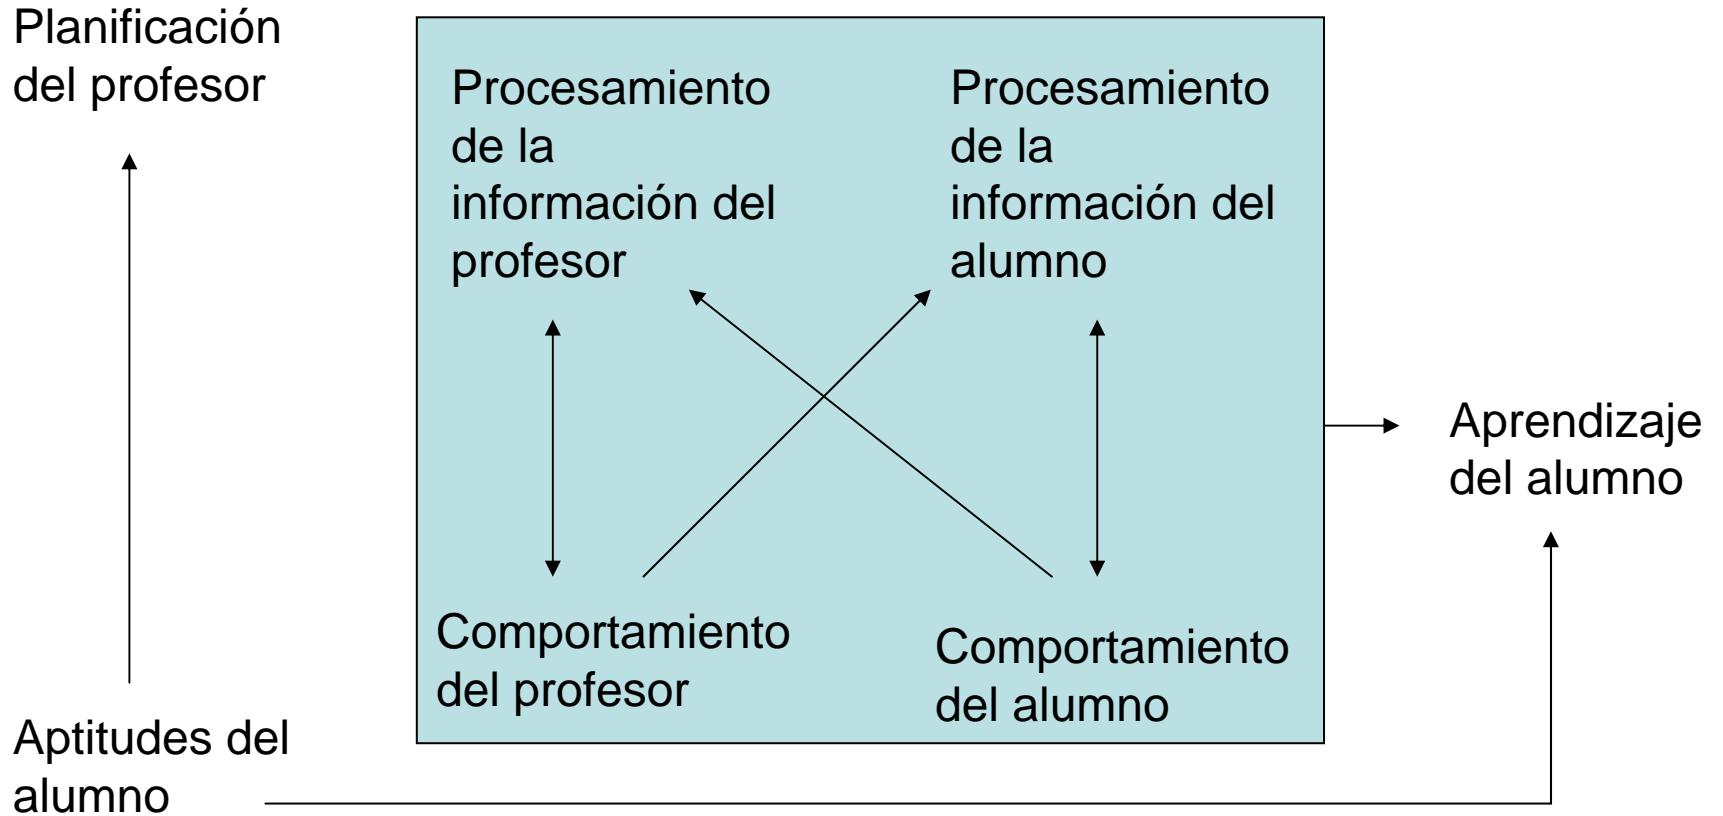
Planificación del profesor

Procesamiento de la información del profesor

Procesamiento de la información del alumno

Aprendizaje del alumno

Comportamiento del profesor

Comportamiento del alumno

Aptitudes del alumno